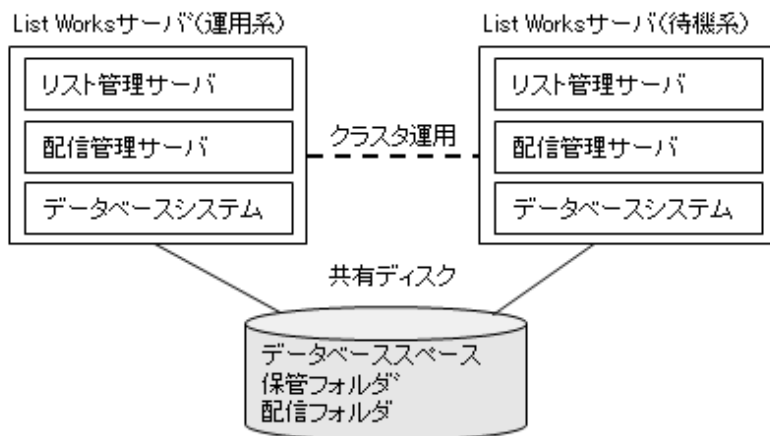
List Worksサーバ(運用系)

リスト管理サーバ

配信管理サーバ

データベースシステム

クラスタ運用

List Worksサーバ(待機系)

リスト管理サーバ

配信管理サーバ

データベースシステム

共有ディスク

データベーススペース
保管フォルダ
配信フォルダ